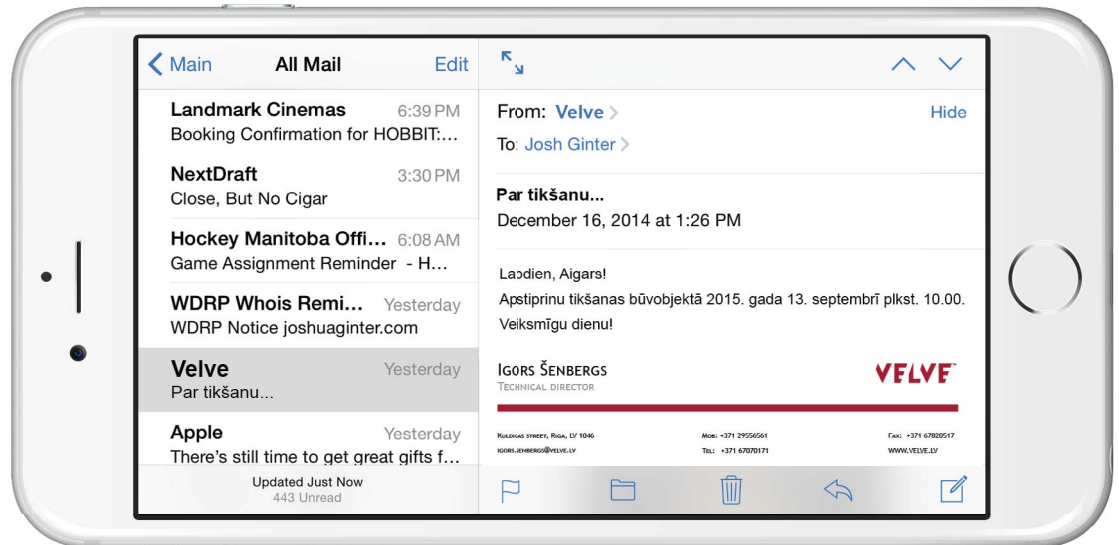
Main
All Mail
Edit

Landmark Cinemas 6:39 PM
Booking Confirmation for HOBBIT:...

NextDraft 3:30 PM
Close, But No Cigar

Hockey Manitoba Offi... 6:08 AM
Game Assignment Reminder - H...

WDRP Whois Remi... Yesterday
WDRP Notice joshuaginter.com

Velve Yesterday
Par tikšanu...

Apple Yesterday
There's still time to get great gifts f...

Updated Just Now
443 Unread

From: Velve
Hide
To: Josh Ginter

Par tikšanu...
December 16, 2014 at 1:26 PM

Labdien, Aigars!
Apstiprinu tikšanas būvobjektā 2015. gada 13. septembrī plkst. 10.00.
Veiksmīgu dienu!

IGORS ŠENBERGS
TECHNICAL DIRECTOR
VELVE

KULDIGAS STREET, RIGA, LV 1046
IGORS.SENBERGS@VELVE.LV
MOB: +371 29556561
TEL: +371 67070171
FAX: +371 67820517
WWW.VELVE.LV